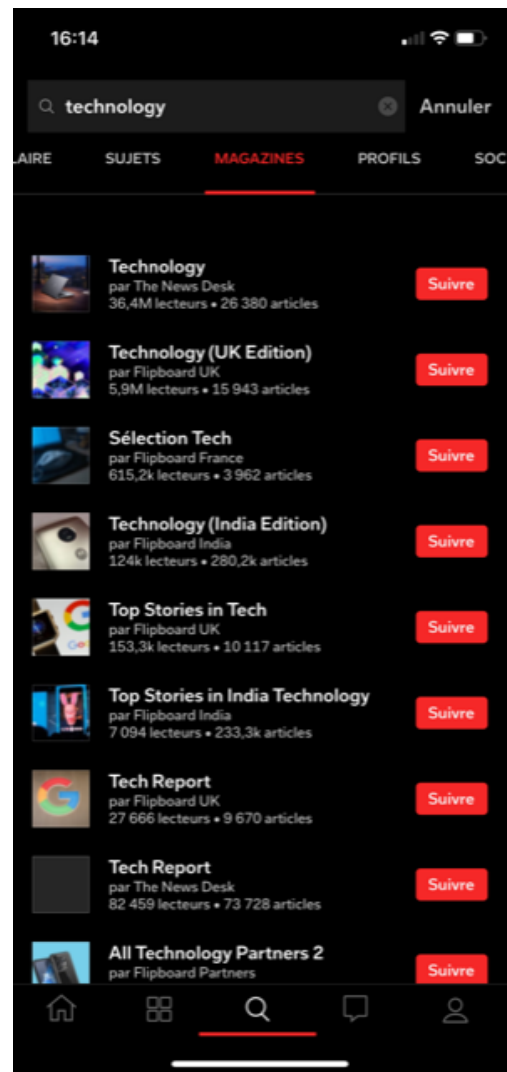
16:14

technology

Annuler

AIRE SUJETS MAGAZINES PROFILS SOC

Technology
par The News Desk
36,4M lecteurs • 26 380 articles
Suivre

Technology (UK Edition)
par Flipboard UK
5,9M lecteurs • 15 943 articles
Suivre

Sélection Tech
par Flipboard France
615,2k lecteurs • 3 962 articles
Suivre

Technology (India Edition)
par Flipboard India
124k lecteurs • 280,2k articles
Suivre

Top Stories in Tech
par Flipboard UK
153,3k lecteurs • 10 117 articles
Suivre

Top Stories in India Technology
par Flipboard India
7 094 lecteurs • 233,3k articles
Suivre

Tech Report
par Flipboard UK
27 666 lecteurs • 9 670 articles
Suivre

Tech Report
par The News Desk
82 459 lecteurs • 73 728 articles
Suivre

All Technology Partners 2
par Flipboard Partners
Suivre